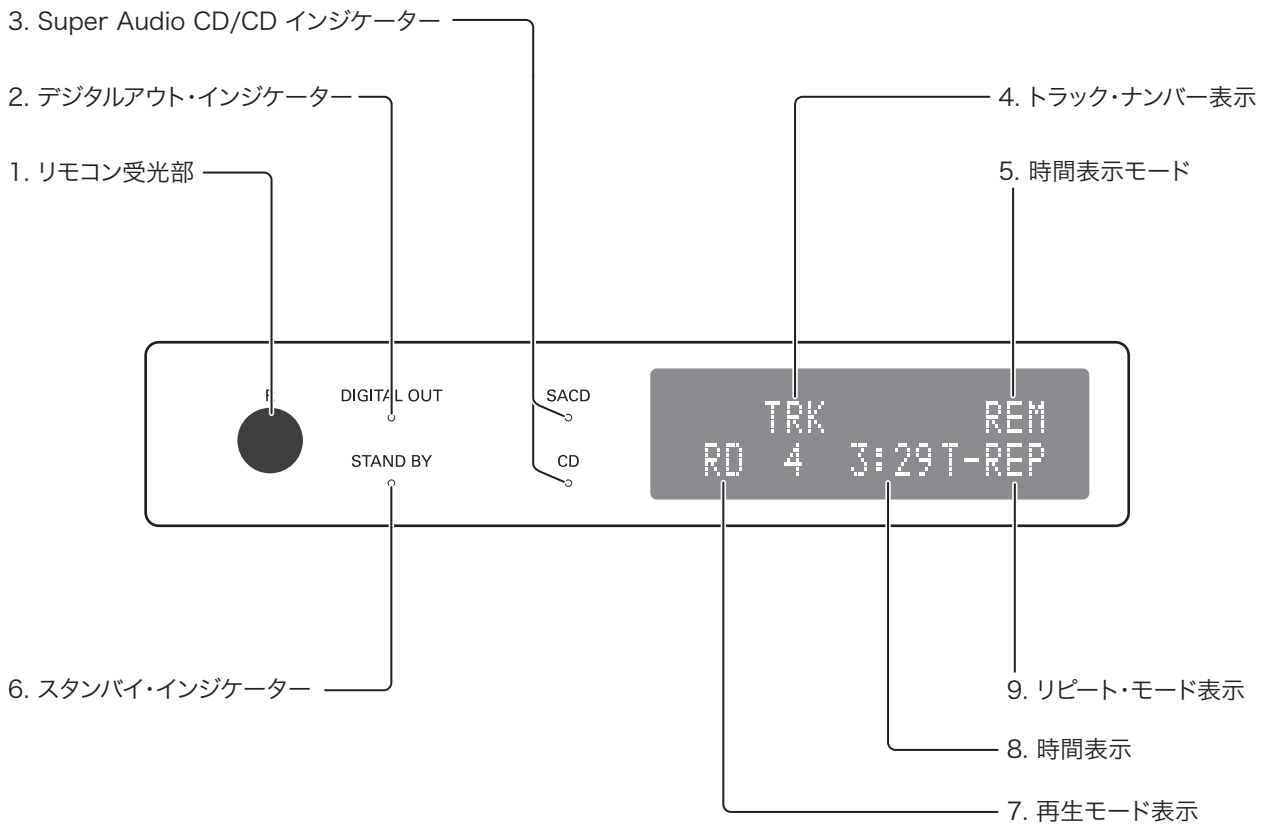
3. Super Audio CD/CD インジケーター

2. デジタルアウト・インジケーター

1. リモコン受光部

4. トラック・ナンバー表示

5. 時間表示モード

R

DIGITAL OUT

STAND BY

SACD

CD

TRK REM

RD 4 3:29T-REP

6. スタンバイ・インジケーター

9. リピート・モード表示

8. 時間表示

7. 再生モード表示